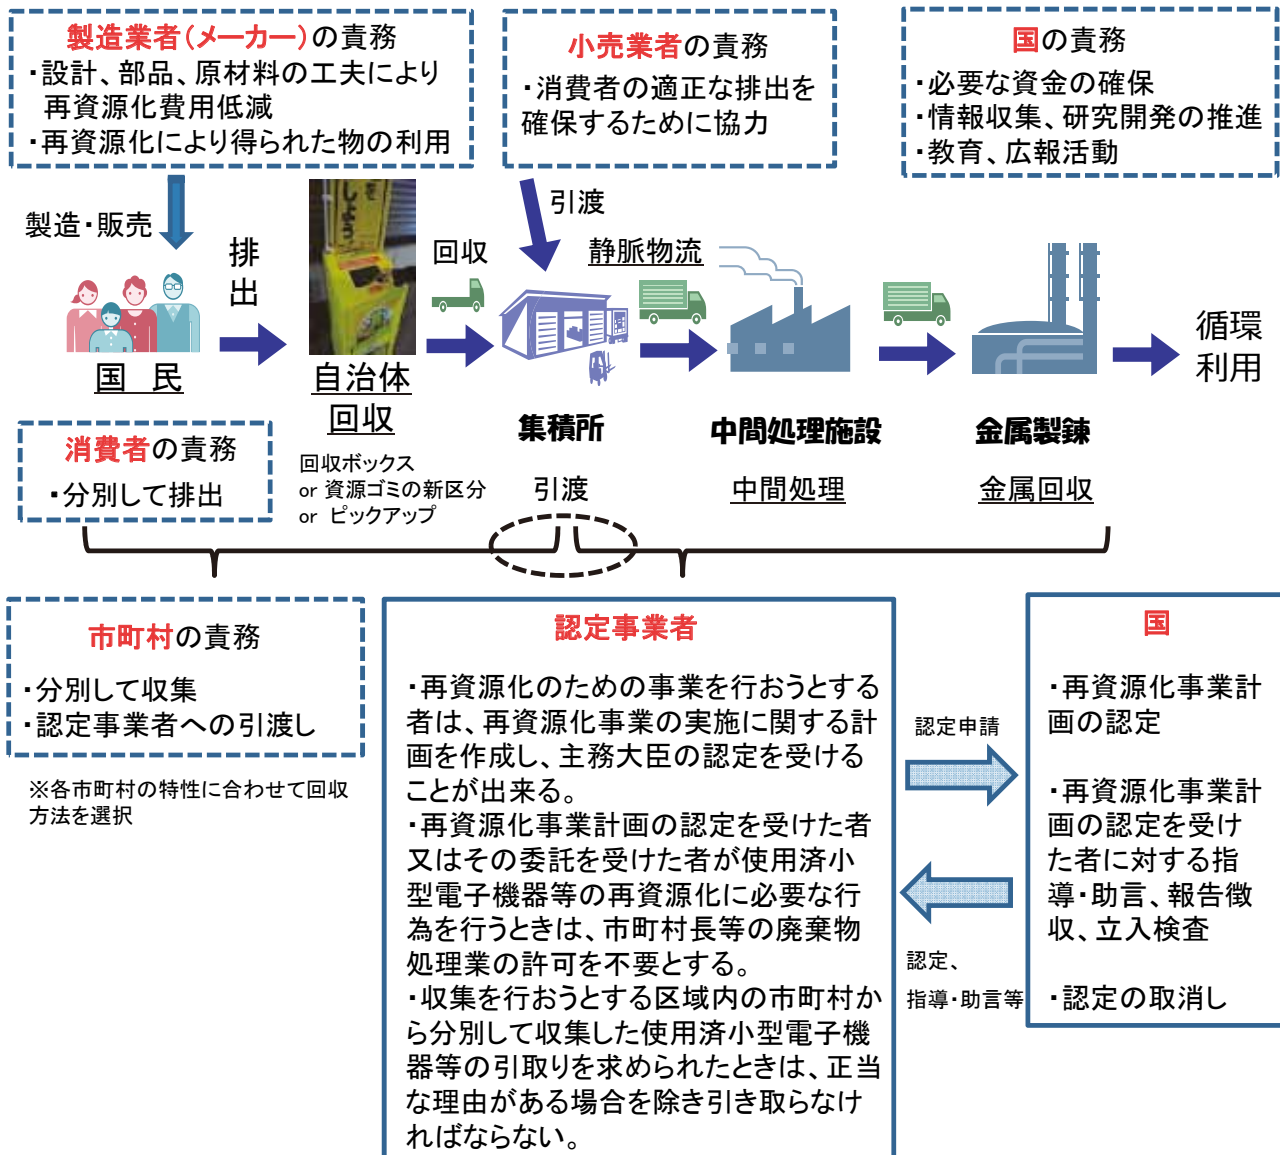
製造業者(メーカー)の責務
・設計、部品、原材料の工夫により再資源化費用低減
・再資源化により得られた物の利用

小売業者の責務
・消費者の適正な排出を確保するために協力

国の責務
・必要な資金の確保
・情報収集、研究開発の推進
・教育、広報活動

製造・販売

排出

回収

引渡

静脈物流

循環利用

国　民

自治体回収

集積所

中間処理施設

金属製錬

消費者の責務
・分別して排出

回収ボックス
or 資源ゴミの新区分
or ピックアップ

引渡

中間処理

金属回収

市町村の責務
・分別して収集
・認定事業者への引渡し

※各市町村の特性に合わせて回収方法を選択

認定事業者
・再資源化のための事業を行おうとする者は、再資源化事業の実施に関する計画を作成し、主務大臣の認定を受けることが出来る。
・再資源化事業計画の認定を受けた者又はその委託を受けた者が使用済小型電子機器等の再資源化に必要な行為を行うときは、市町村長等の廃棄物処理業の許可を不要とする。
・収集を行おうとする区域内の市町村から分別して収集した使用済小型電子機器等の引取りを求められたときは、正当な理由がある場合を除き引き取らなければならない。

認定申請

認定、
指導・助言等

国
・再資源化事業計画の認定

・再資源化事業計画の認定を受けた者に対する指導・助言、報告徴収、立入検査

・認定の取消し